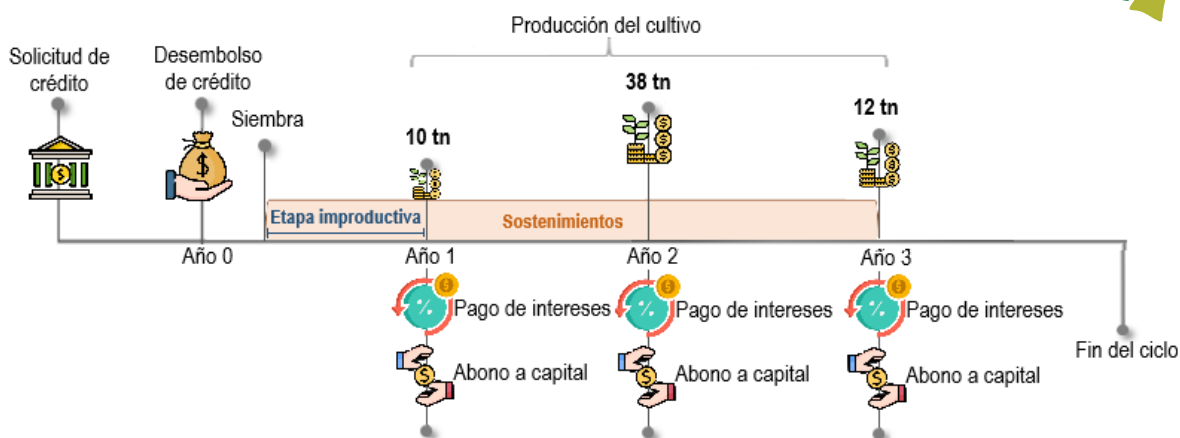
Producción del cultivo

Solicitud de crédito

Desembolso de crédito

Siembra

10 tn

38 tn

12 tn

Etapa improductiva

Sostenimientos

Año 0

Año 1

Año 2

Año 3

Pago de intereses

Pago de intereses

Pago de intereses

Abono a capital

Abono a capital

Abono a capital

Fin del ciclo